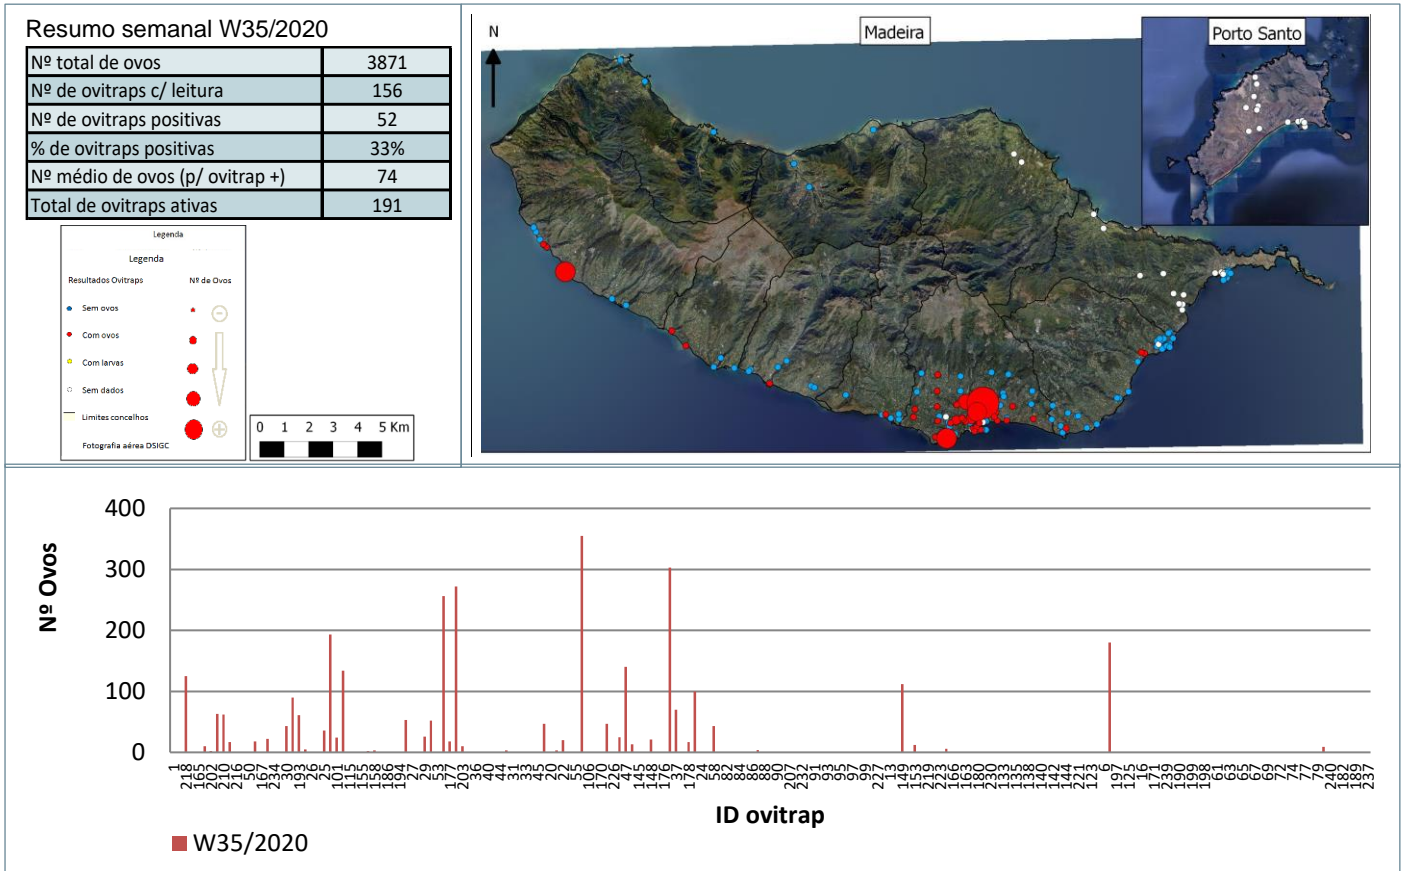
Resumo semanal W35/2020

| Nº total de ovos | 3871 |
|---|---|
| Nº de ovitraps c/ leitura | 156 |
| Nº de ovitraps positivas | 52 |
| % de ovitraps positivas | 33% |
| Nº médio de ovos (p/ ovitrap +) | 74 |
| Total de ovitraps ativas | 191 |

Legenda
Legenda
Resultados Ovitraps
Nº de Ovos
Sem ovos
Com ovos
Com larvas
Sem dados
Limites concelhos
Fotografia aérea DSIGC

0 1 2 3 4 5 Km

N
Madeira
Porto Santo

400
300
200
100
0
Nº Ovos

1 218 165 202 210 210 50 167 234 30 193 26 25 101 115 158 186 194 27 29 53 177 203 30 40 44 31 33 45 20 22 55 106 226 247 145 148 176 137 178 24 58 84 86 88 90 207 232 91 93 95 97 99 227 213 149 153 219 223 166 180 230 133 135 138 140 142 144 221 123 197 125 171 239 190 198 61 63 65 67 69 72 74 77 79 240 182 189 237

ID ovitrap

W35/2020